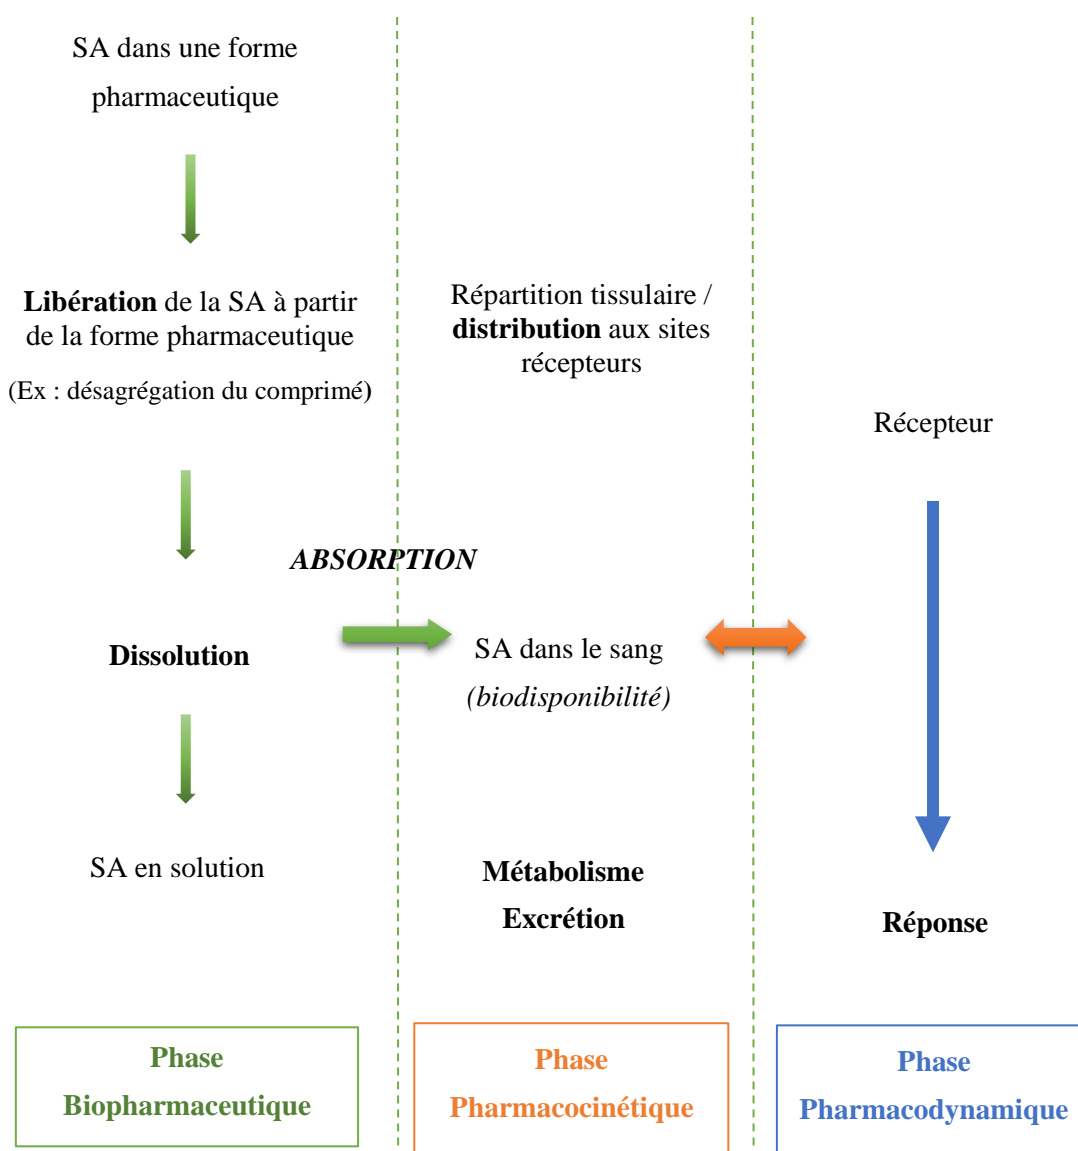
SA dans une forme pharmaceutique

**Libération** de la SA à partir de la forme pharmaceutique

(Ex : désagrégation du comprimé)

**Dissolution**

SA en solution

Répartition tissulaire / **distribution** aux sites récepteurs

***ABSORPTION***

SA dans le sang

*(biodisponibilité)*

**Métabolisme**

**Excrétion**

Récepteur

**Réponse**

**Phase Biopharmaceutique**

**Phase Pharmacocinétique**

**Phase Pharmacodynamique**